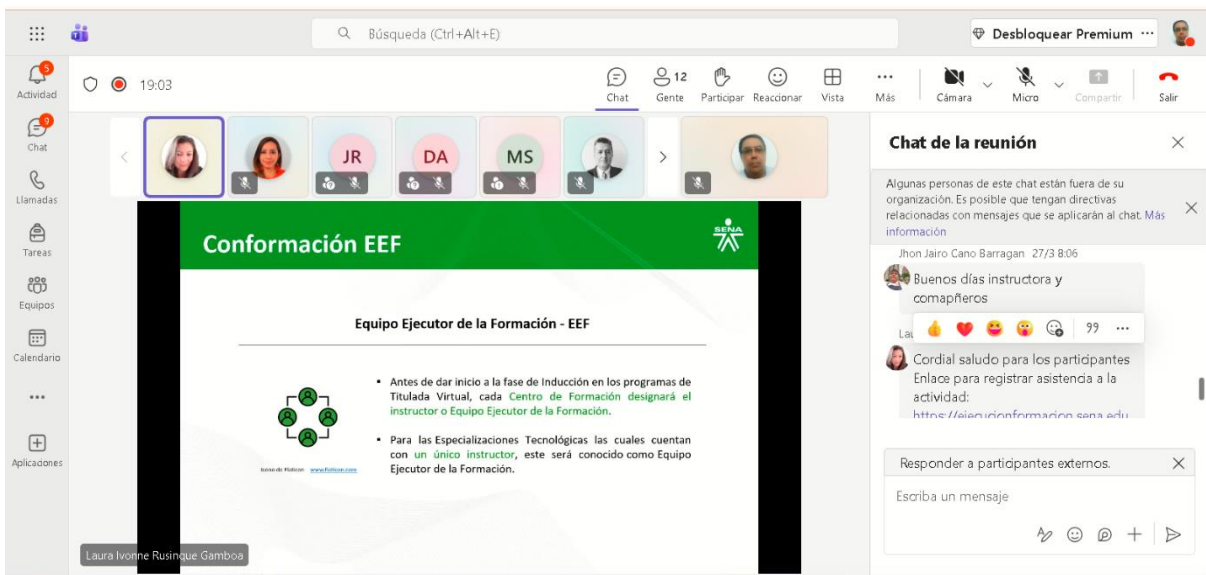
Búsqueda (Ctrl+Alt+E)

Desbloquear Premium ···

5
Actividad

9
Chat

Llamadas

Tareas

Equipos

Calendario

···

Aplicaciones

19:03

Chat

12
Gente

Participar

Reaccionar

Vista

···
Más

Cámara

Micro

Compartir

Salir

JR

DA

MS

Conformación EEF

SENA

Equipo Ejecutor de la Formación - EEF

- Antes de dar inicio a la fase de Inducción en los programas de Titulada Virtual, cada Centro de Formación designará el instructor o Equipo Ejecutor de la Formación.

- Para las Especializaciones Tecnológicas las cuales cuentan con un único instructor, este será conocido como Equipo Ejecutor de la Formación.

Icono de Flaticon www.flaticon.com

Laura Ivonne Rusinque Gamboa

Chat de la reunión

Algunas personas de este chat están fuera de su organización. Es posible que tengan directivas relacionadas con mensajes que se aplicarán al chat. Más información

Jhon Jairo Cano Barragan 27/3 8:06

Buenos días instructora y comapñeros

La

99 ···

Cordial saludo para los participantes
Enlace para registrar asistencia a la actividad:
https://ejecucionformacion.sena.edu

Responder a participantes externos.

Escriba un mensaje